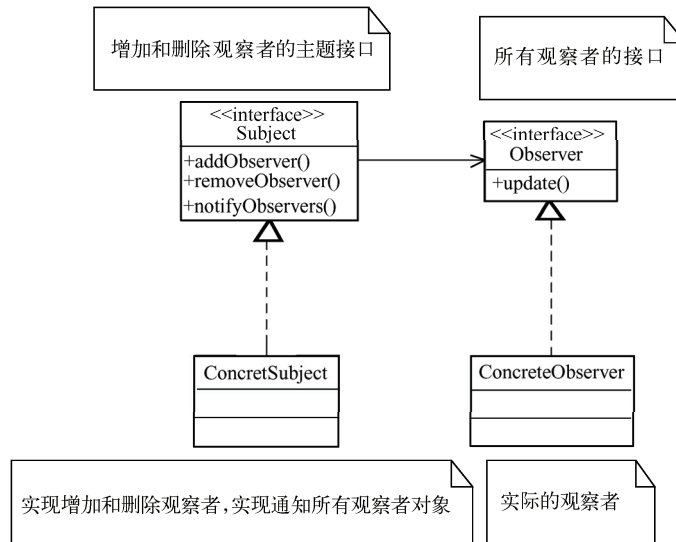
增加和删除观察者的主题接口

所有观察者的接口

<<interface>>
Subject

+addObserver()
+removeObserver()
+notifyObservers()

<<interface>>
Observer

+update()

ConcretSubject

ConcreteObserver

实现增加和删除观察者,实现通知所有观察者对象

实际的观察者